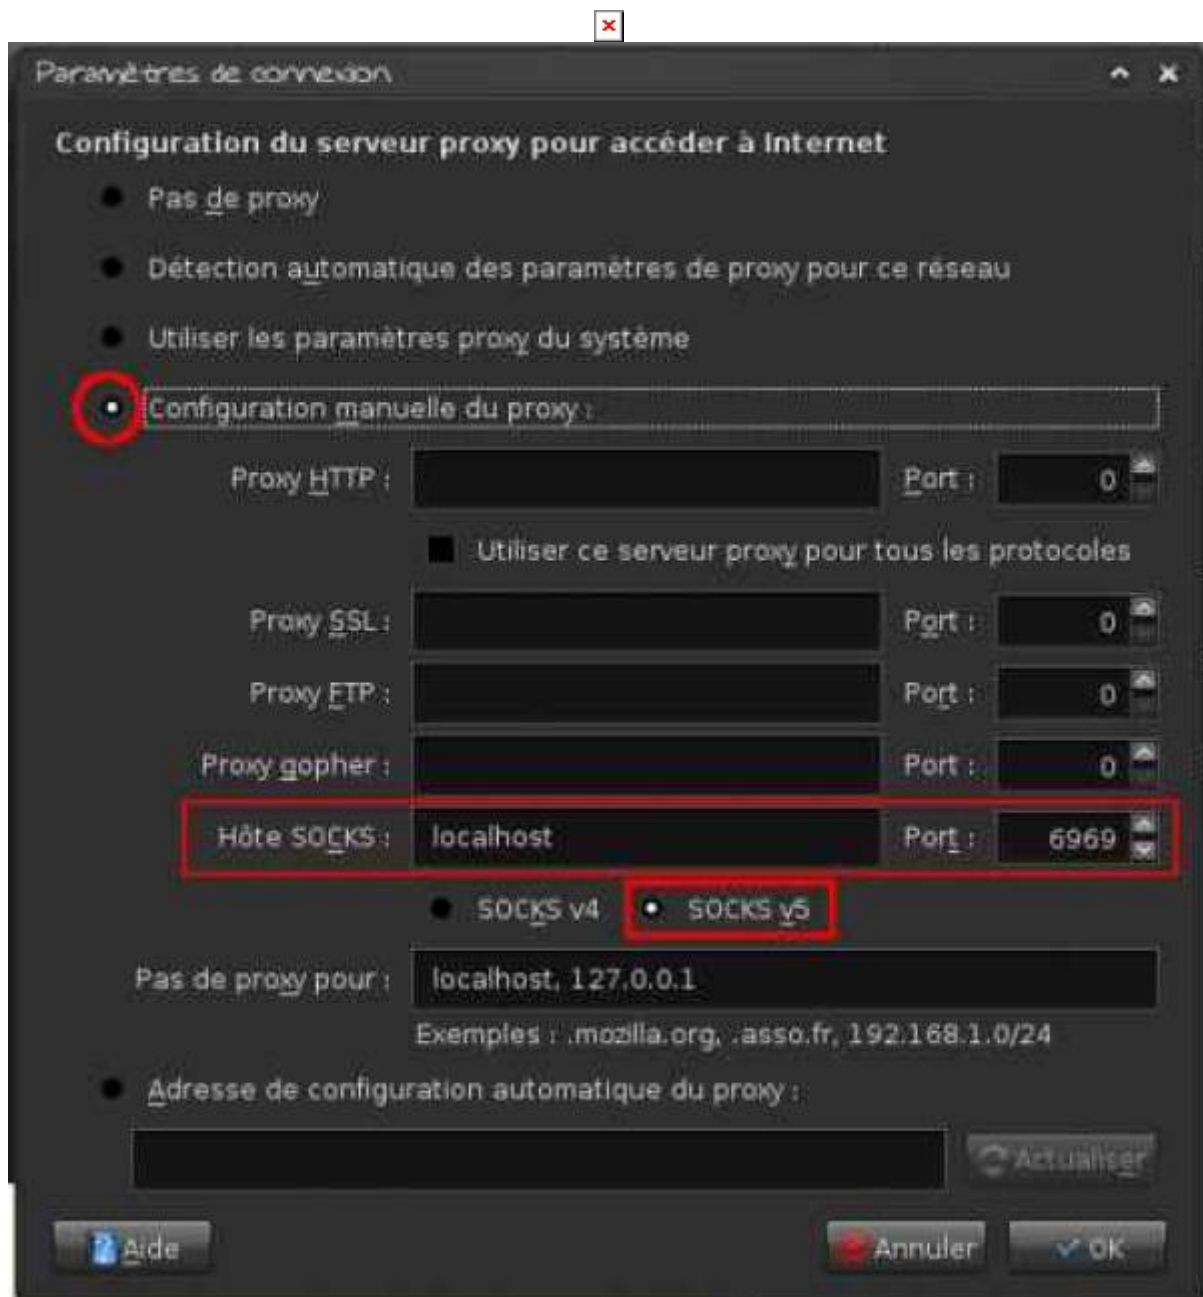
Paramètres de connexion

Configuration du serveur proxy pour accéder à Internet

Pas de proxy

Détection automatique des paramètres de proxy pour ce réseau

Utiliser les paramètres proxy du système

Configuration manuelle du proxy :

Proxy HTTP : Port : 0

Utiliser ce serveur proxy pour tous les protocoles

Proxy SSL : Port : 0

Proxy FTP : Port : 0

Proxy gopher : Port : 0

Hôte SOCKS : localhost Port : 6969

SOCKS v4 SOCKS v5

Pas de proxy pour : localhost, 127.0.0.1

Exemples : .mozilla.org, .asso.fr, 192.168.1.0/24

Adresse de configuration automatique du proxy :

Actualiser

Aide Annuler OK